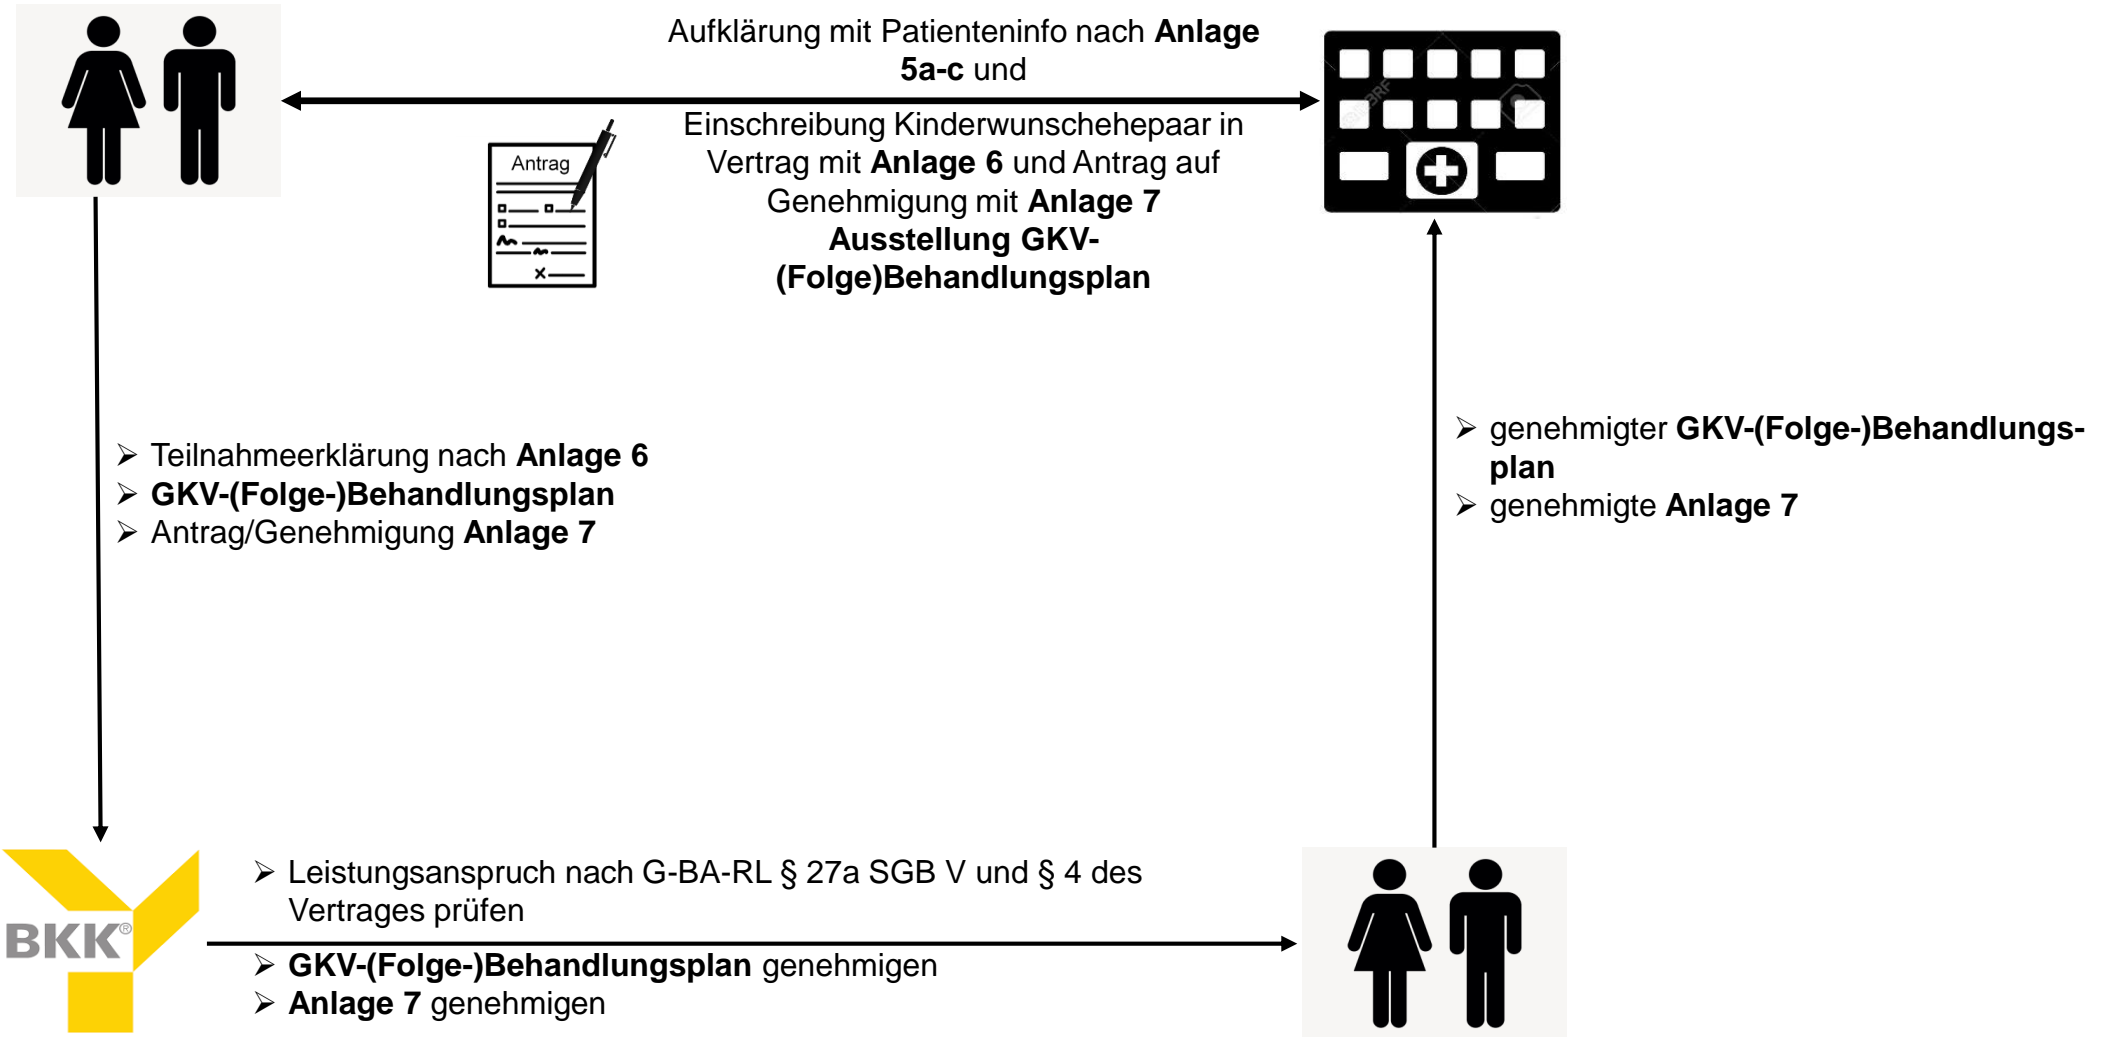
Aufklärung mit Patienteninfo nach **Anlage 5a-c** und

Einschreibung Kinderwunschehepaar in Vertrag mit **Anlage 6** und Antrag auf Genehmigung mit **Anlage 7**
**Ausstellung GKV-(Folge)Behandlungsplan**

Antrag

➢ Teilnahmeerklärung nach **Anlage 6**
➢ **GKV-(Folge-)Behandlungsplan**
➢ Antrag/Genehmigung **Anlage 7**

➢ genehmigter **GKV-(Folge-)Behandlungsplan**
➢ genehmigte **Anlage 7**

BKK®

➢ Leistungsanspruch nach G-BA-RL § 27a SGB V und § 4 des Vertrages prüfen
➢ **GKV-(Folge-)Behandlungsplan** genehmigen
➢ **Anlage 7** genehmigen